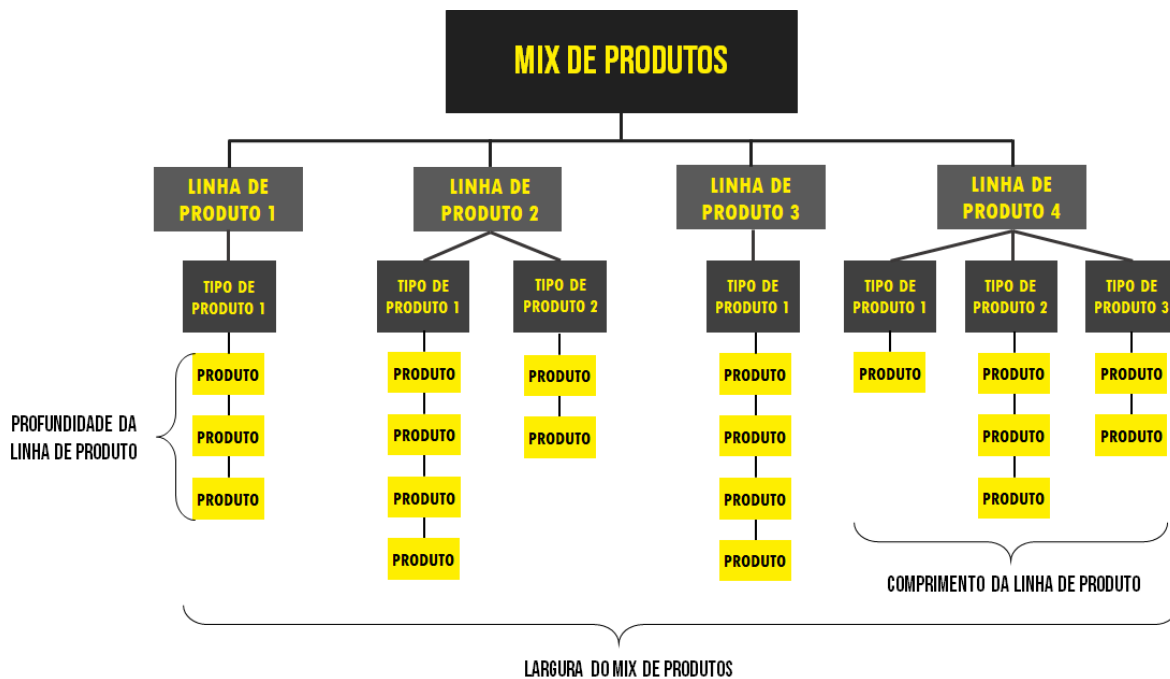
MIX DE PRODUTOS

LINHA DE PRODUTO 1

TIPO DE PRODUTO 1

PRODUTO

PRODUTO

PRODUTO

LINHA DE PRODUTO 2

TIPO DE PRODUTO 1

PRODUTO

PRODUTO

PRODUTO

PRODUTO

TIPO DE PRODUTO 2

PRODUTO

PRODUTO

LINHA DE PRODUTO 3

TIPO DE PRODUTO 1

PRODUTO

PRODUTO

PRODUTO

PRODUTO

LINHA DE PRODUTO 4

TIPO DE PRODUTO 1

PRODUTO

TIPO DE PRODUTO 2

PRODUTO

PRODUTO

PRODUTO

TIPO DE PRODUTO 3

PRODUTO

PRODUTO

PROFUNDIDADE DA LINHA DE PRODUTO

COMPRIMENTO DA LINHA DE PRODUTO

LARGURA DO MIX DE PRODUTOS